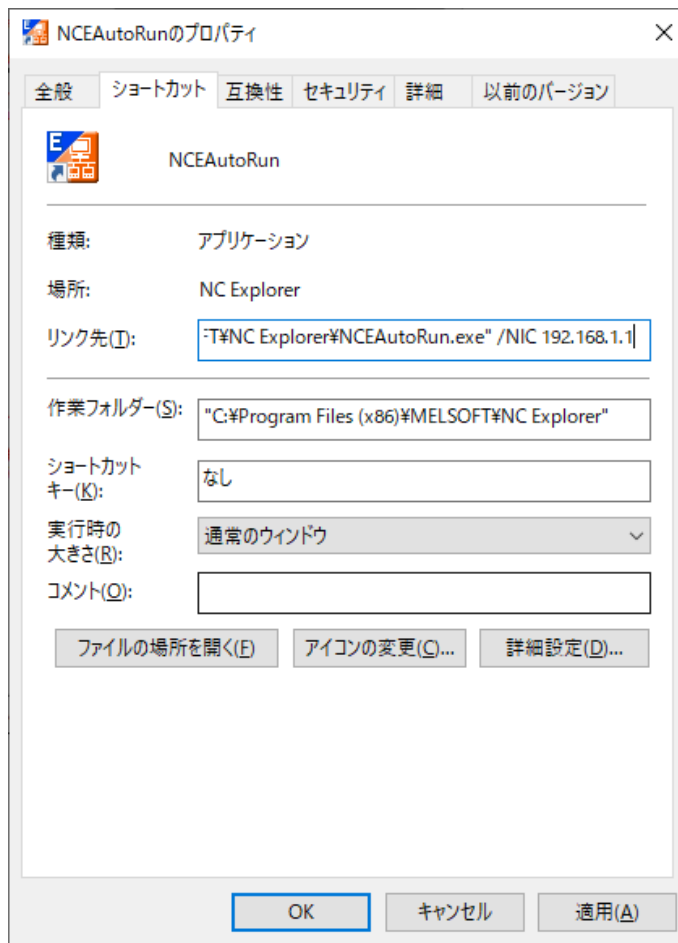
NCEAutoRunのプロパティ

×

全般 ショートカット 互換性 セキュリティ 詳細 以前のバージョン

NCEAutoRun

種類: アプリケーション

場所: NC Explorer

リンク先(T): -T¥NC Explorer¥NCEAutoRun.exe" /NIC 192.168.1.1

作業フォルダー(S): "C:¥Program Files (x86)¥MELSOFT¥NC Explorer"

ショートカットキー(K): なし

実行時の大きさ(R): 通常のウィンドウ

コメント(O):

ファイルの場所を開く(F) アイコンの変更(C)... 詳細設定(D)...

OK キャンセル 適用(A)